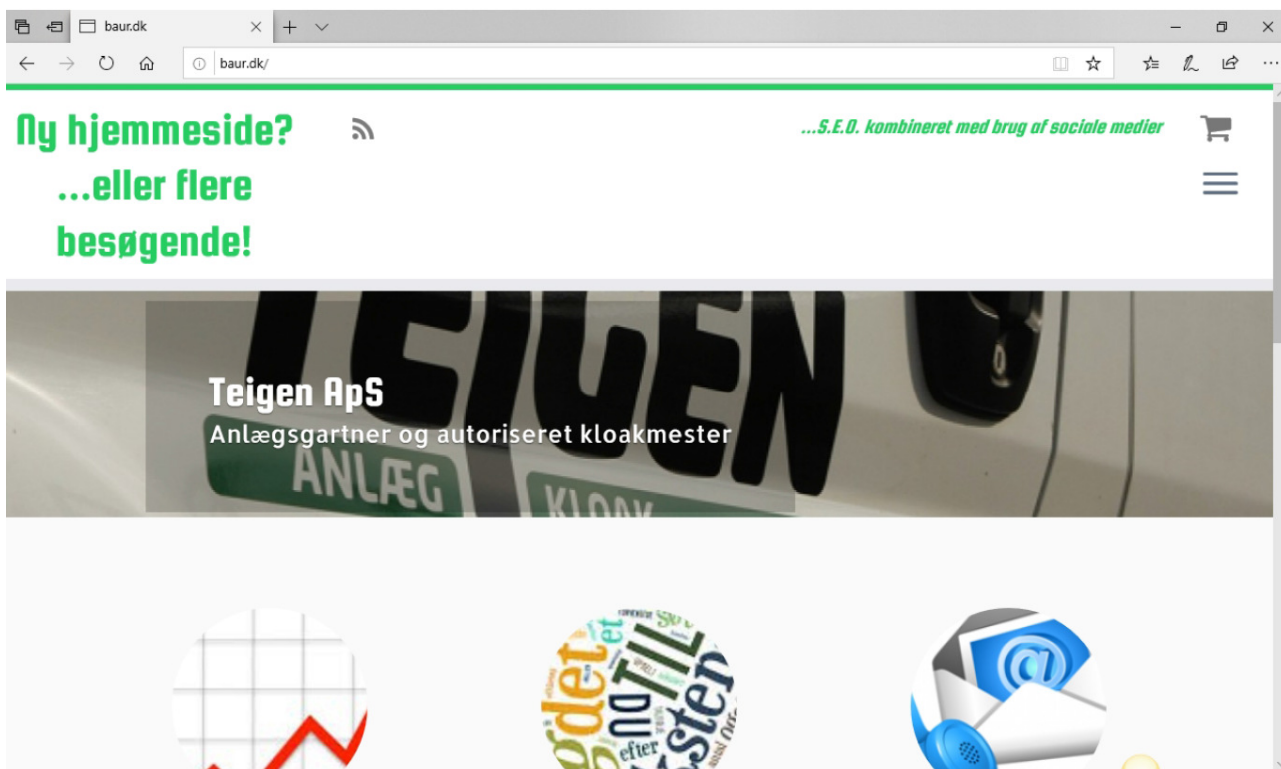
baur.dk

baur.dk/

Ny hjemmeside?
...eller flere
besøgende!

...S.E.O. kombineret med brug af sociale medier

TEIGEN
ANLÆG
KLOAK

Teigen ApS
Anlægsgartner og autoriseret kloakmester

godet
TIL
DU
sten
efter
@